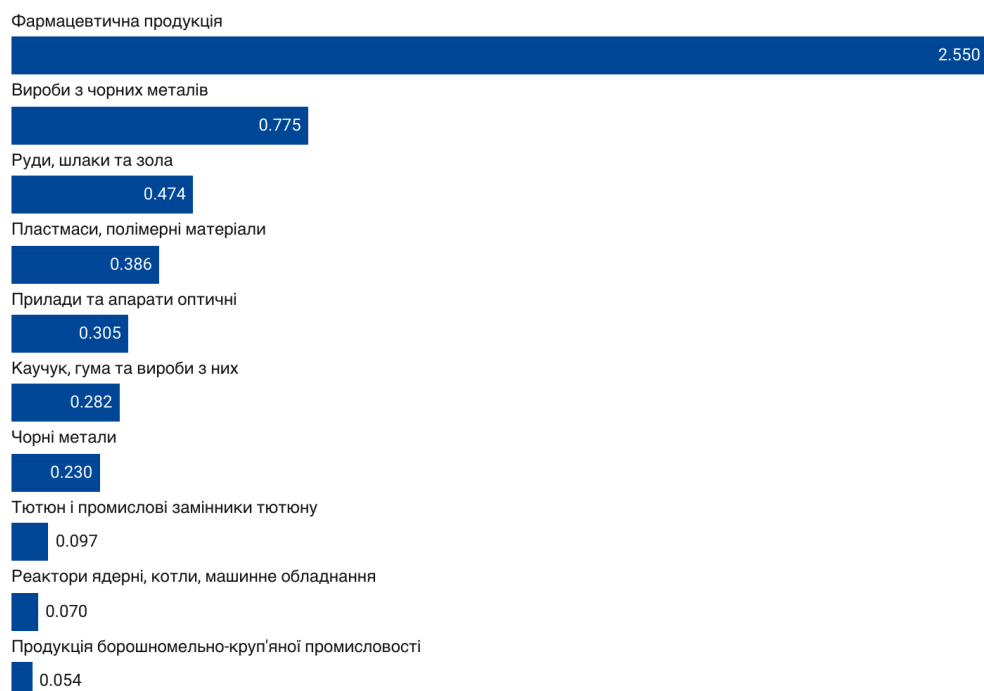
Фармацевтична продукція
2.550
Вироби з чорних металів
0.775
Руди, шлаки та зола
0.474
Пластмаси, полімерні матеріали
0.386
Прилади та апарати оптичні
0.305
Каучук, гума та вироби з них
0.282
Чорні метали
0.230
Тютюн і промислові замінники тютюну
0.097
Реактори ядерні, котли, машинне обладнання
0.070
Продукція борошномельно-круп'яної промисловості
0.054